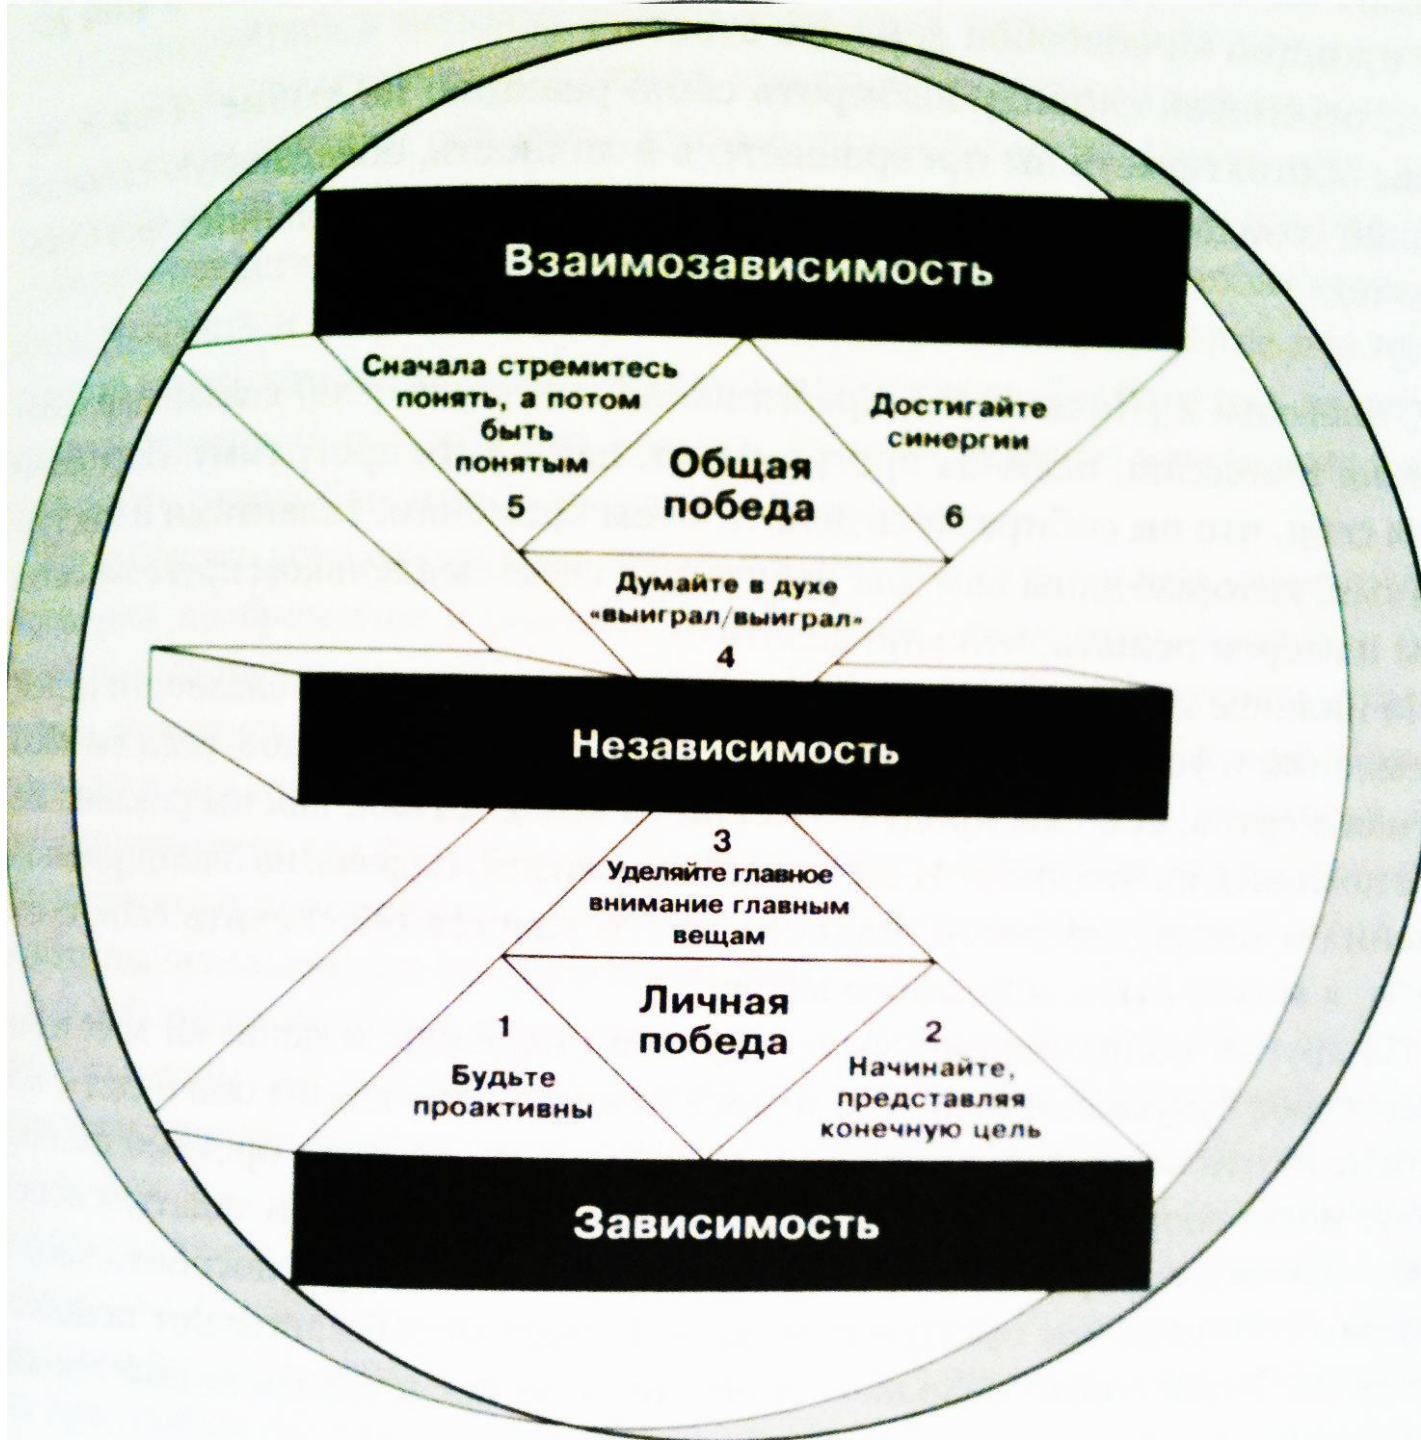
Взаимозависимость

Сначала стремитесь понять, а потом быть понятым
5

Общая победа

Достигайте синергии
6

Думайте в духе «выиграл/выиграл»
4

Независимость

3
Уделяйте главное внимание главным вещам

Личная победа

1
Будьте проактивны

2
Начинайте, представляя конечную цель

Зависимость